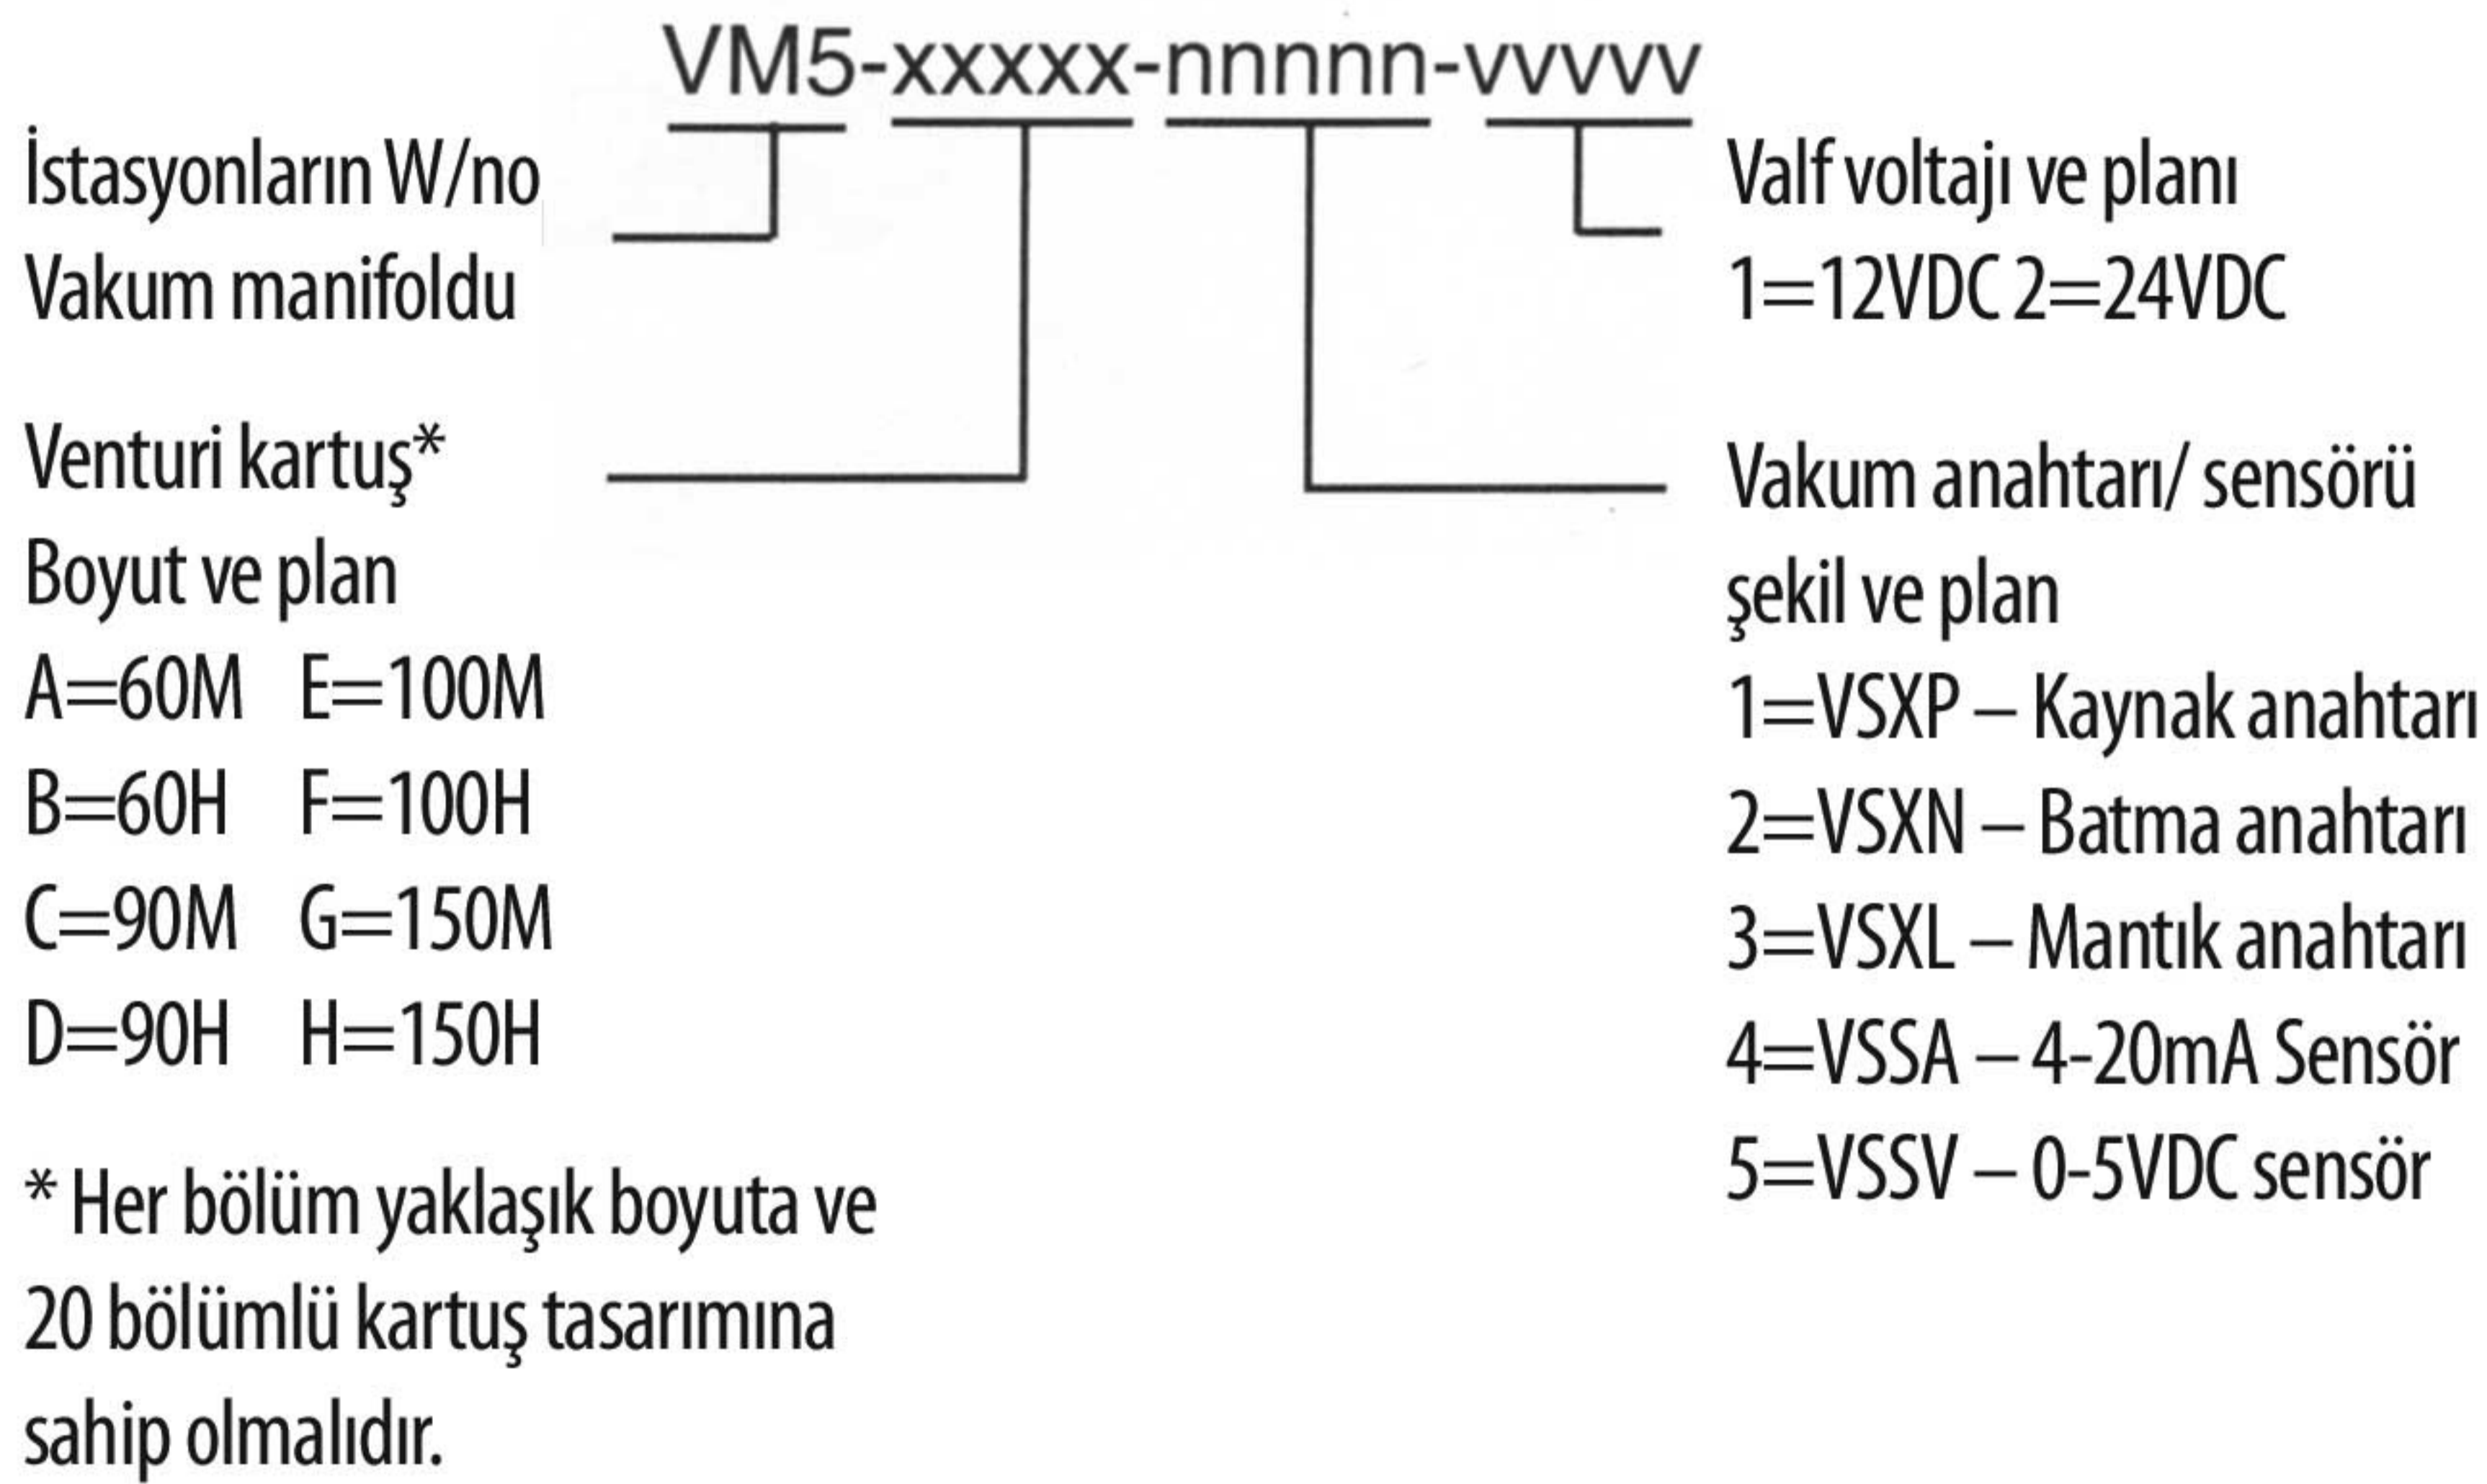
VM5-xxxxx-nnnnn-vvvvv

İstasyonların W/no
Vakum manifoldu

Venturi kartuş*
Boyut ve plan
A=60M E=100M
B=60H F=100H
C=90M G=150M
D=90H H=150H

* Her bölüm yaklaşık boyuta ve 20 bölümlü kartuş tasarımına sahip olmalıdır.

Valf voltajı ve planı
1=12VDC 2=24VDC

Vakum anahtarı/ sensörü şekil ve plan
1=VSXP – Kaynak anahtarı
2=VSXN – Batma anahtarı
3=VSXL – Mantık anahtarı
4=VSSA – 4-20mA Sensör
5=VSSV – 0-5VDC sensör